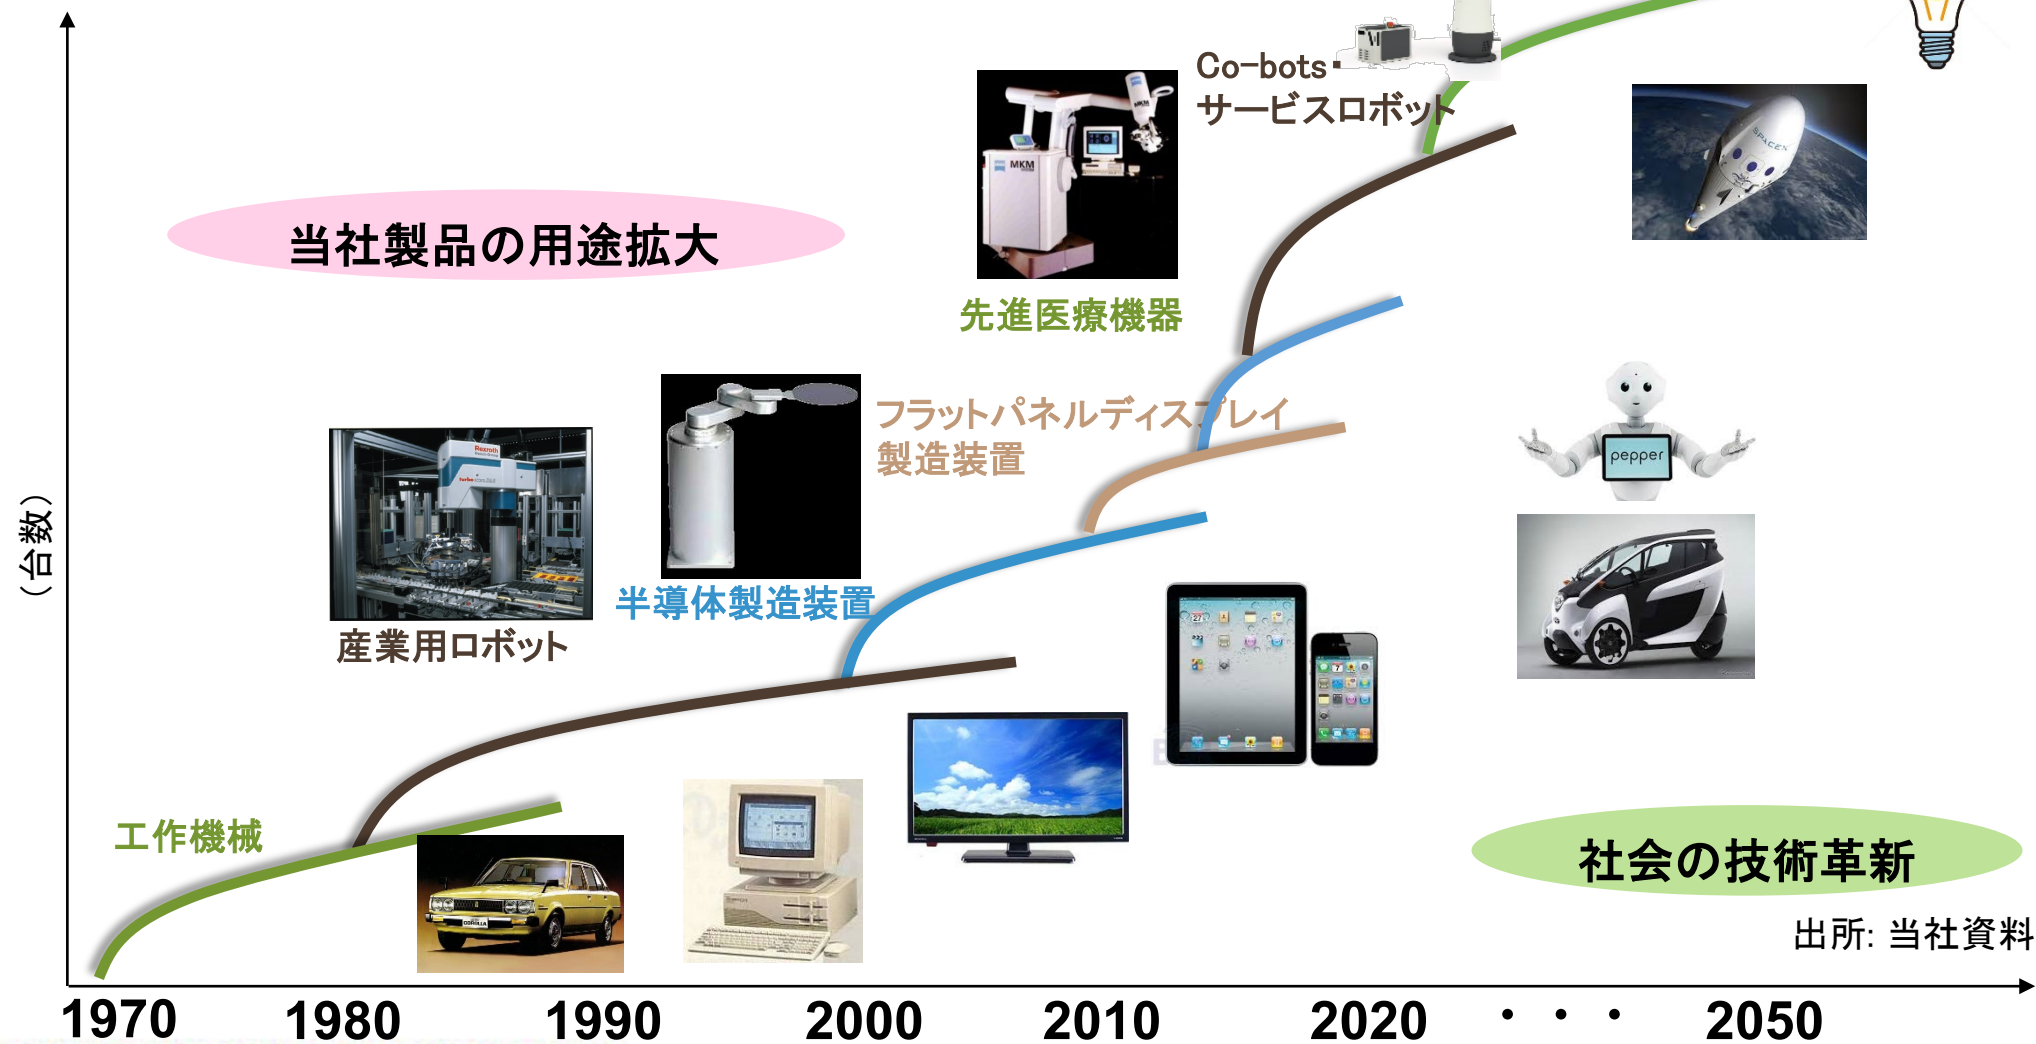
Co-bots・
サービスロボット

当社製品の用途拡大

先進医療機器

フラットパネルディスプレイ
製造装置

半導体製造装置

産業用ロボット

pepper

（台数）

工作機械

社会の技術革新

出所: 当社資料

1970 1980 1990 2000 2010 2020 ・・・ 2050